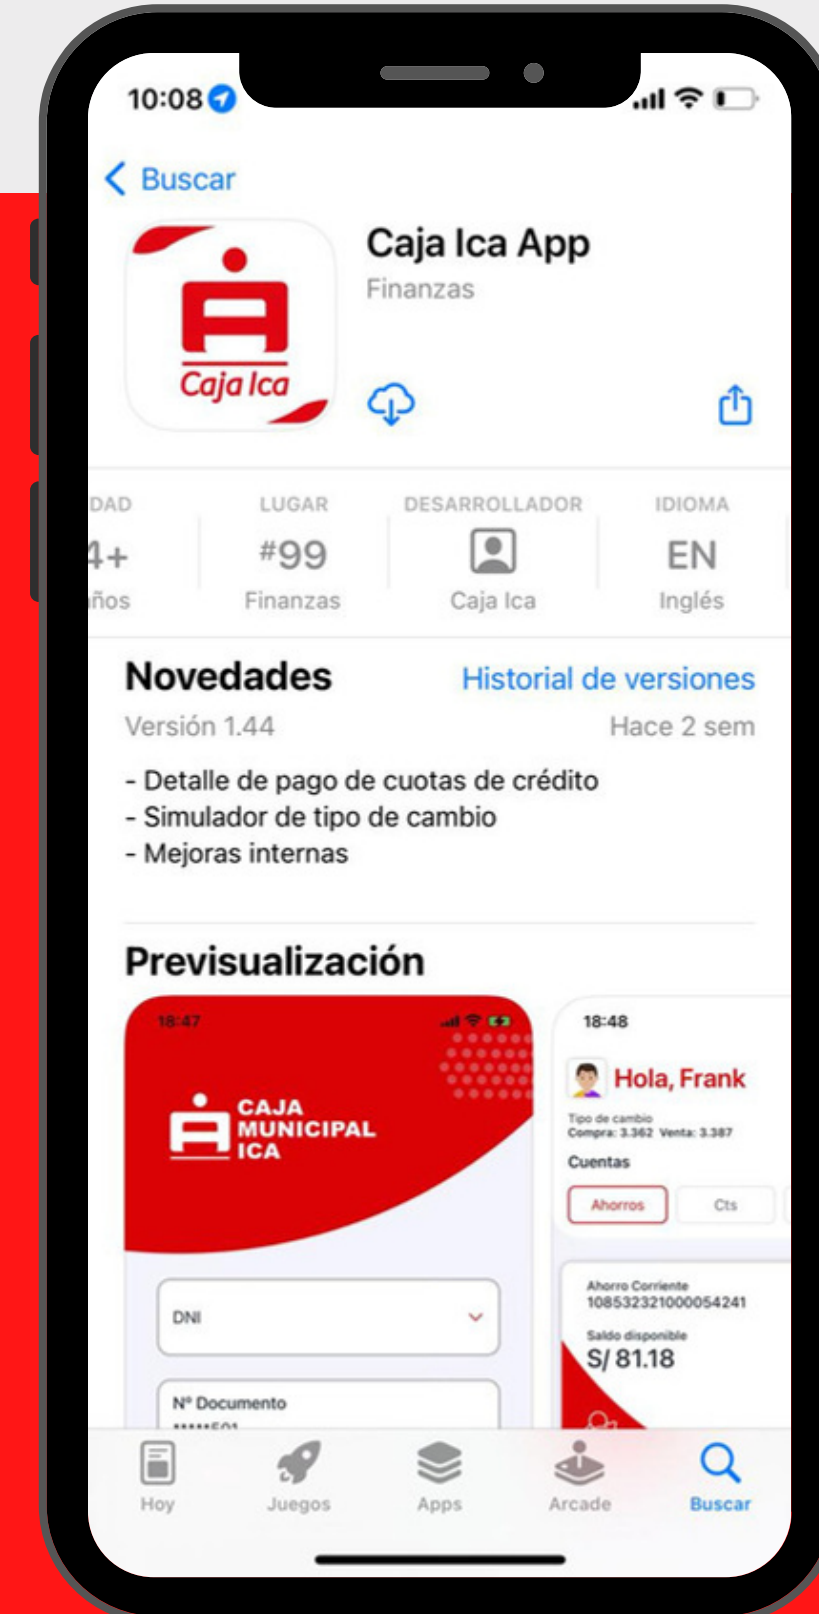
10:08

< Buscar

Caja Ica

Caja Ica App
Finanzas

DAD
4+
años

LUGAR
#99
Finanzas

DESARROLLADOR
Caja Ica

IDIOMA
EN
Inglés

Novedades
Historial de versiones
Versión 1.44
Hace 2 sem

- Detalle de pago de cuotas de crédito
- Simulador de tipo de cambio
- Mejoras internas

Previsualización

18:47

CAJA MUNICIPAL ICA

DNI

Nº Documento
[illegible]

18:48

Hola, Frank
Tipo de cambio
Compra: 3.362 Venta: 3.387
Cuentas
Ahorros
Cts

Ahorro Corriente
108532321000054241
Saldo disponible
S/ 81.18

Hoy
Juegos
Apps
Arcade
Buscar